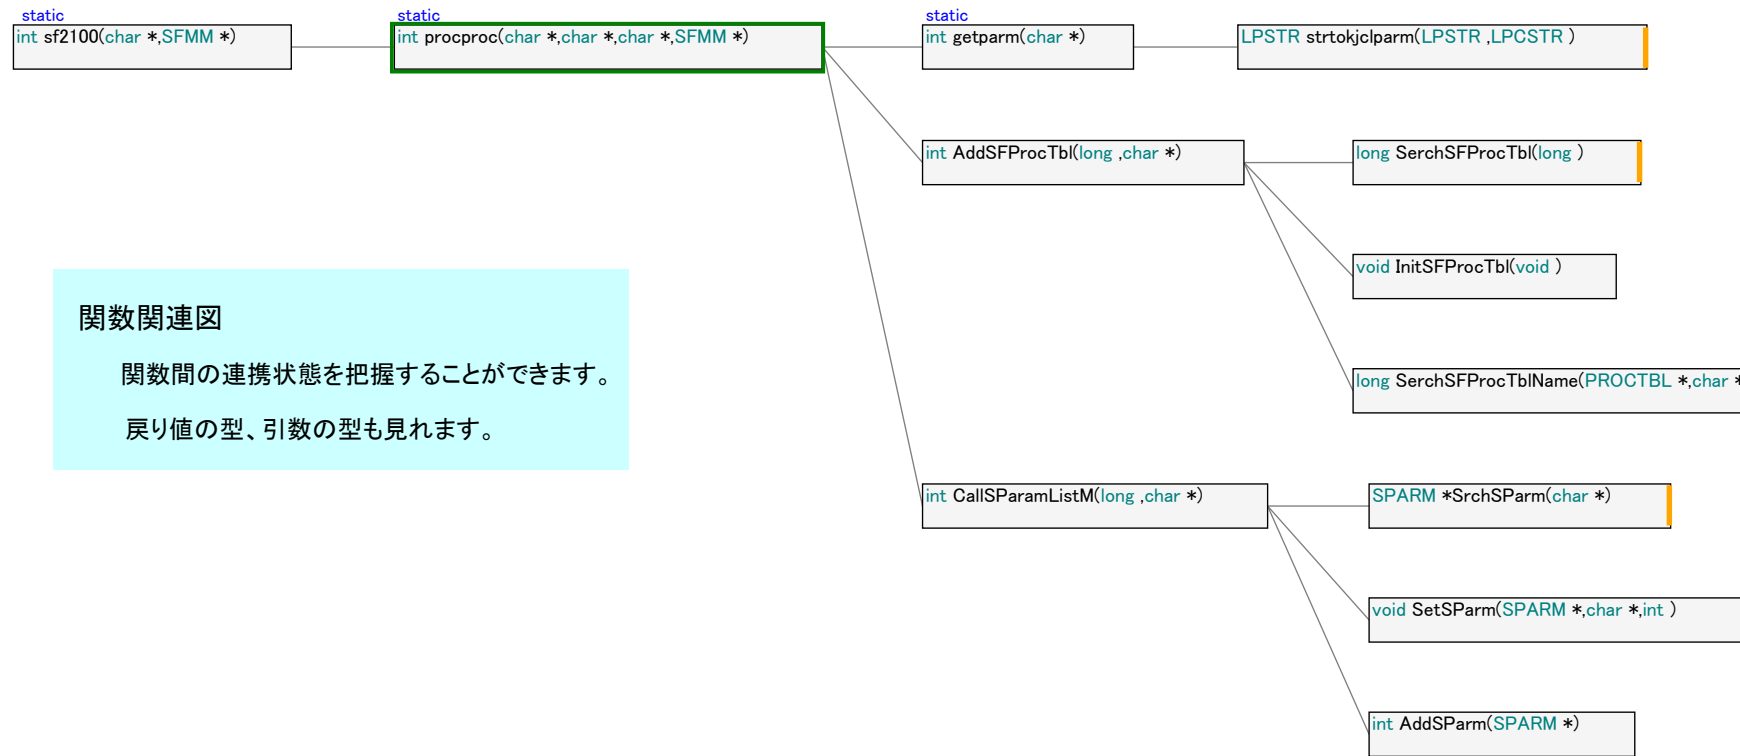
static
int sf2100(char *,SFMM *)

static
int procproc(char *,char *,char *,SFMM *)

static
int getparm(char *)

LPSTR strtokjclparm(LPSTR ,LPCSTR )

int AddSFProcTbl(long ,char *)

long SerchSFProcTbl(long )

void InitSFProcTbl(void )

long SerchSFProcTblName(PROCTBL *,char *

int CallSParamListM(long ,char *)

SPARM *SrchSParm(char *)

void SetSParm(SPARM *,char *,int )

int AddSParm(SPARM *)

関数関連図

関数間の連携状態を把握することができます。

戻り値の型、引数の型も見れます。